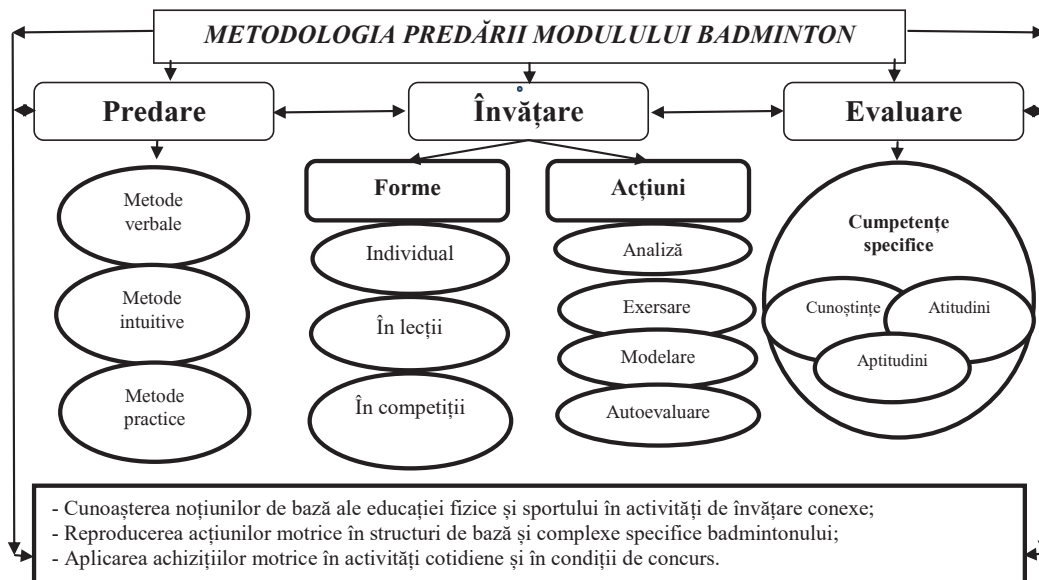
METODOLOGIA PREDĂRII MODULULUI BADMINTON

Predare

Învățare

Evaluare

Metode verbale

Metode intuitive

Metode practice

Forme

Individual

În lecții

În competiții

Acțiuni

Analiză

Exersare

Modelare

Autoevaluare

Cumpetențe specifice

Cunoștințe

Atitudini

Aptitudini

- Cunoașterea noțiunilor de bază ale educației fizice și sportului în activități de învățare conexe;
- Reproducerea acțiunilor motrice în structuri de bază și complexe specifice badmintonului;
- Aplicarea achizițiilor motrice în activități cotidiene și în condiții de concurs.